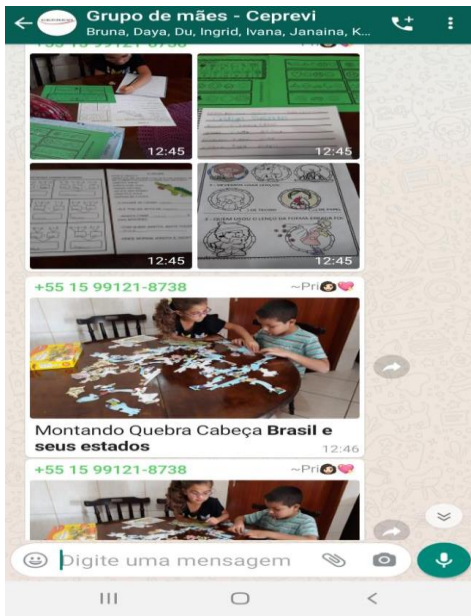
Grupo de mães - Ceprevi
Bruna, Daya, Du, Ingrid, Ivana, Janaina, K...

+55 15 99121-8738

12:45

12:45

12:45

12:45

+55 15 99121-8738 ~Pri

Montando Quebra Cabeça **Brasil e seus estados**

12:46

+55 15 99121-8738 ~Pri

Digite uma mensagem